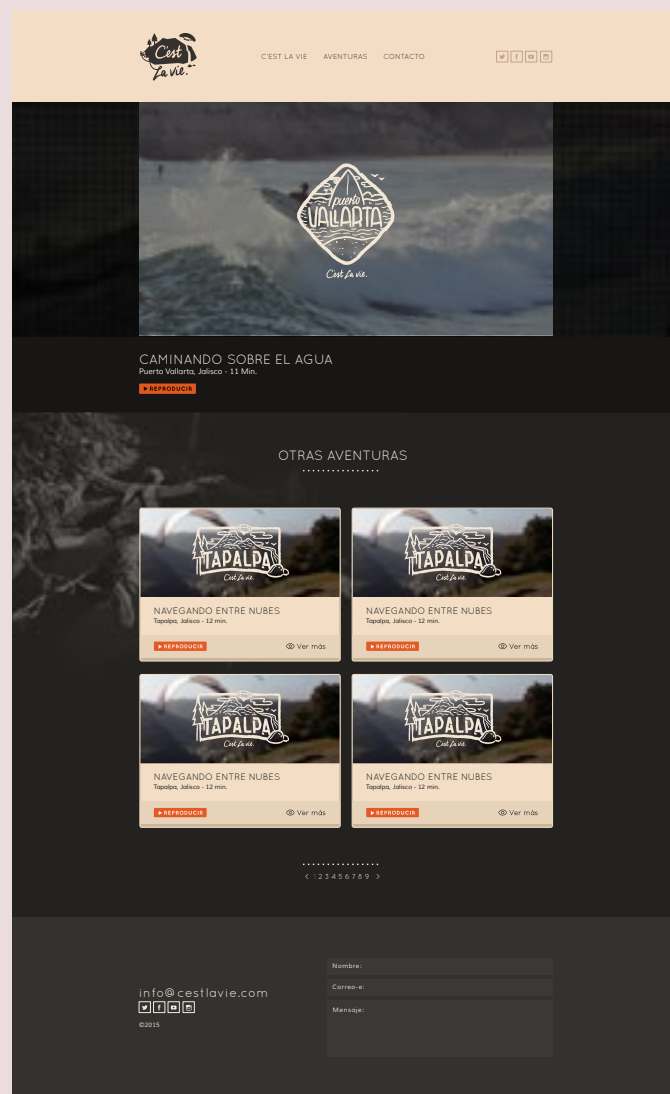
C'est La vie.

C'EST LA VIE AVENTURAS CONTACTO

Puerto VALLARTA
C'est La vie.

CAMINANDO SOBRE EL AGUA
Puerto Vallarta, Jalisco - 11 Min.
► REPRODUCIR

OTRAS AVENTURAS

TAPALPA
C'est La vie.
NAVEGANDO ENTRE NUBES
Tapalpa, Jalisco - 12 min.
► REPRODUCIR Ver más

TAPALPA
C'est La vie.
NAVEGANDO ENTRE NUBES
Tapalpa, Jalisco - 12 min.
► REPRODUCIR Ver más

TAPALPA
C'est La vie.
NAVEGANDO ENTRE NUBES
Tapalpa, Jalisco - 12 min.
► REPRODUCIR Ver más

TAPALPA
C'est La vie.
NAVEGANDO ENTRE NUBES
Tapalpa, Jalisco - 12 min.
► REPRODUCIR Ver más

< 1 2 3 4 5 6 7 8 9 >

info@cestlavie.com
©2015

Nombre:
Correo-e:
Mensaje: